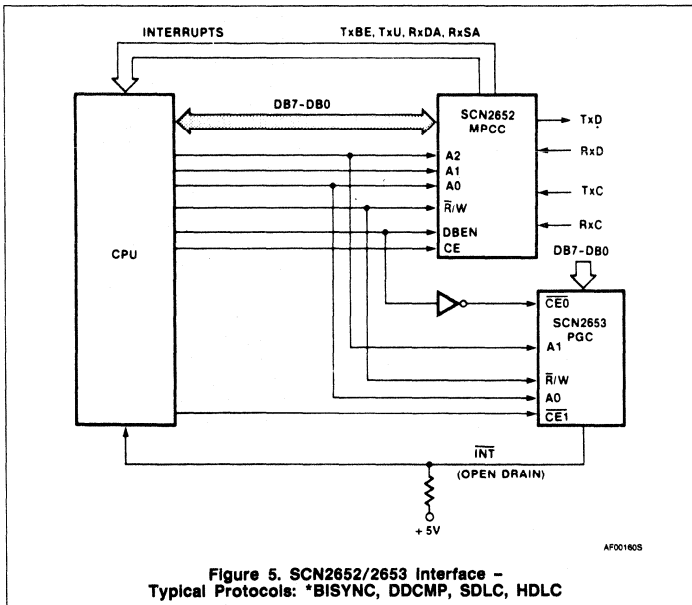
INTERRUPTS

TxBE, TxU, RxDA, RxSA

DB7-DB0

SCN2652 MPCC

TxD

RxD

TxC

RxC

A2

A1

A0

$\overline{R}/W$

DBEN

CE

CPU

DB7-DB0

$\overline{CE0}$

SCN2653 PGC

A1

$\overline{R}/W$

A0

$\overline{CE1}$

$\overline{INT}$

(OPEN DRAIN)

+5V

AF00160S

Figure 5. SCN2652/2653 Interface – Typical Protocols: *BISYNC, DDCMP, SDLC, HDLC